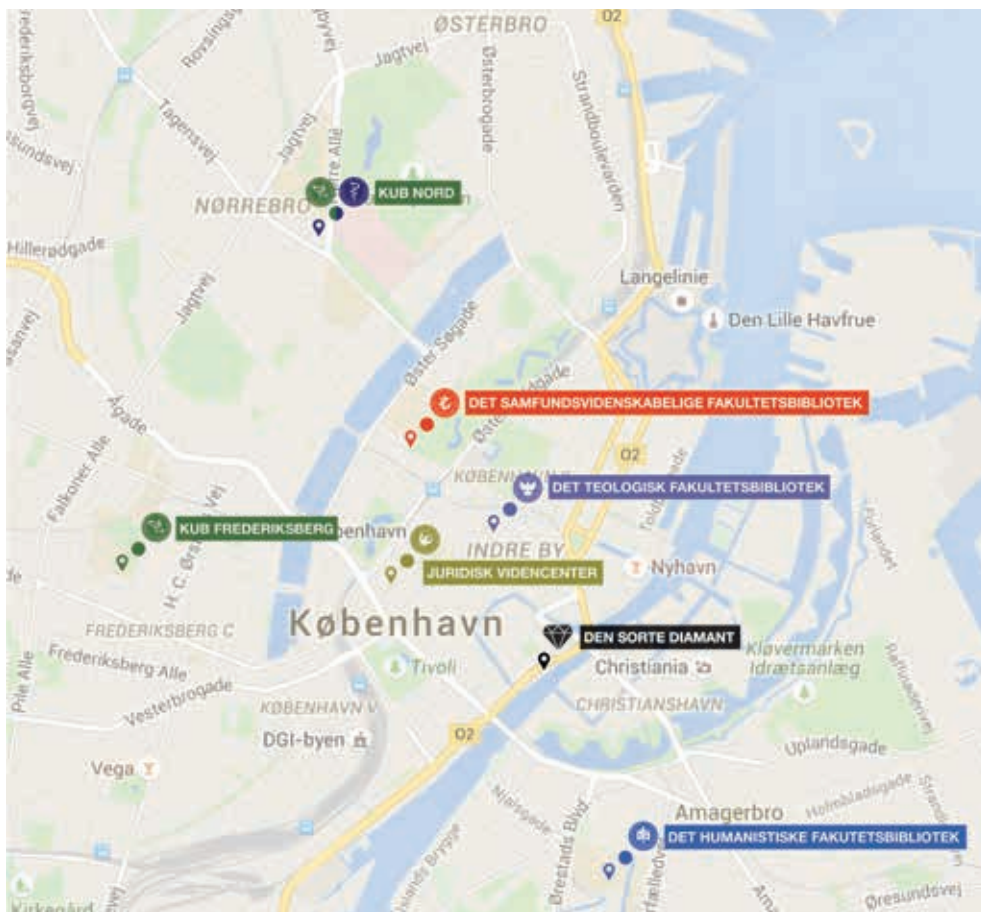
ØSTERBRO
O2
Rovsingsg
Jagtvej
Frederiksborgvej
Tagensvej
Bispebjerg
Jagtvej
Nørre Allé
Østerbrogade
Strandboulevarden
KUB NORD
NØRREBRO
Hillerødgade
Jagtvej
Langelinie
Den Lille Havfrue
Øster Søgade
DET SAMFUNDSVIDENSKABELIGE FAKULTETSBIBLIOTEK
Ågade
Falkoner Alle
O2
KØBENHAVN K
DET TEOLOGISK FAKULTETSBIBLIOTEK
KUB FREDERIKSBERG
København
H. C. Ørsteds Vej
JURIDISK VIDENCENTER
INDRE BY
Nyhavn
København
FREDERIKSBERG C
DEN SORTE DIAMANT
Frederiksberg Alle
Tivoli
Christiania
Kløvermarken Idrætsanlæg
Pile Alle
Vesterbrogade
CHRISTIANSHAVN
KØBENHAVN V
DGI-byen
O2
Uplandsgade
Vega
Amagerbro
Holmbladsgade
Islands Brygge
Ørestads Blvd
DET HUMANISTISKE FAKUTETSBIBLIOTEK
Øresundsvej
Kirkegård
Amagerfælledvej